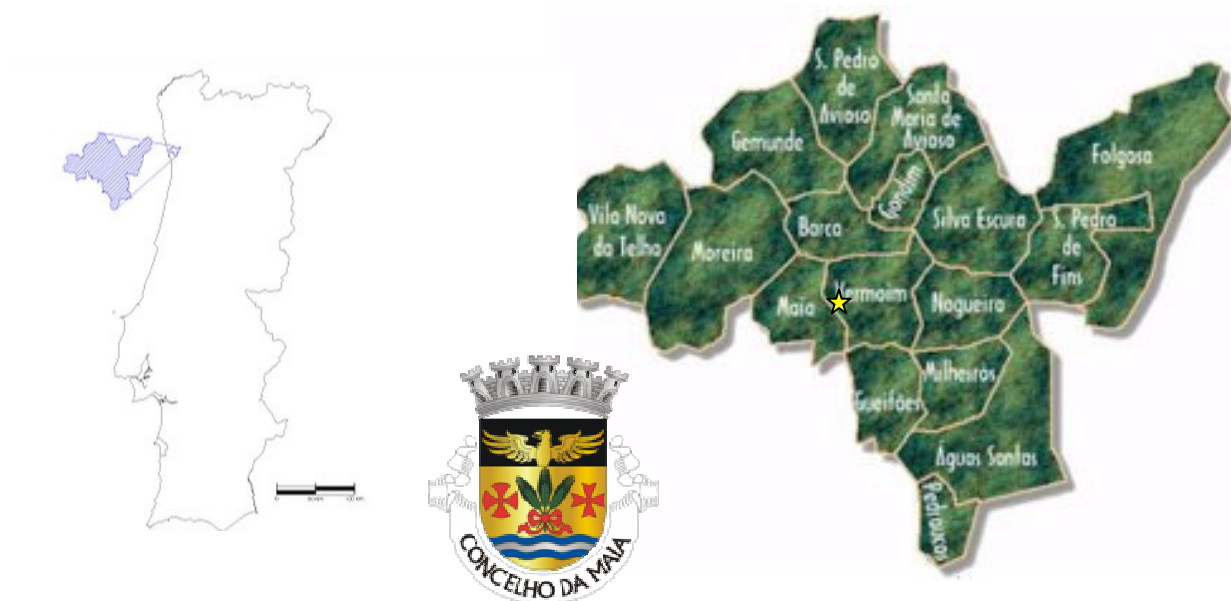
S. Pedro de Avioso

Santa Maria de Avioso

Gemunde

Folgosa

Gondim

Vila Nova da Telha

Barca

Silva Escura

S. Pedro de Fins

Moreira

Vermoim

Maia

Nogueira

Milheirós

Gueifães

Águas Santas

Pedrouços

CONCELHO DA MAIA